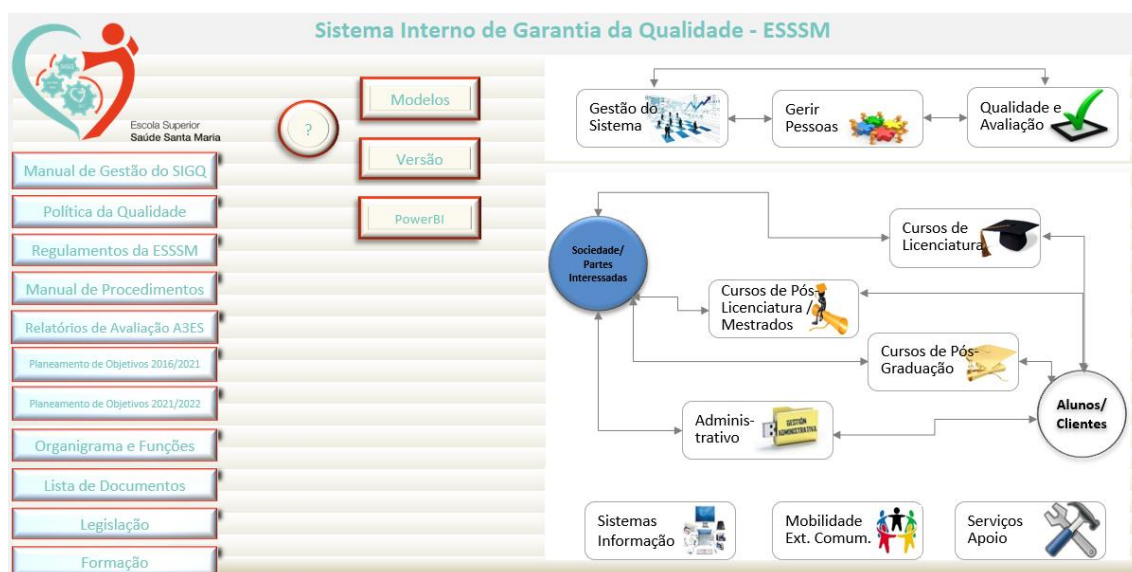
Sistema Interno de Garantia da Qualidade - ESSSM

Escola Superior
Saúde Santa Maria

Manual de Gestão do SIGQ

Política da Qualidade

Regulamentos da ESSSM

Manual de Procedimentos

Relatórios de Avaliação A3ES

Planeamento de Objetivos 2016/2021

Planeamento de Objetivos 2021/2022

Organigrama e Funções

Lista de Documentos

Legislação

Formação

?

Modelos

Versão

PowerBI

Gestão do Sistema

Gerir Pessoas

Qualidade e Avaliação

Sociedade/ Partes Interessadas

Cursos de Licenciatura

Cursos de Pós-Licenciatura / Mestrados

Cursos de Pós-Graduação

Administrativo

GESTÃO ADMINISTRATIVA

Alunos/ Clientes

Sistemas Informação

Mobilidade Ext. Comum.

Serviços Apoio